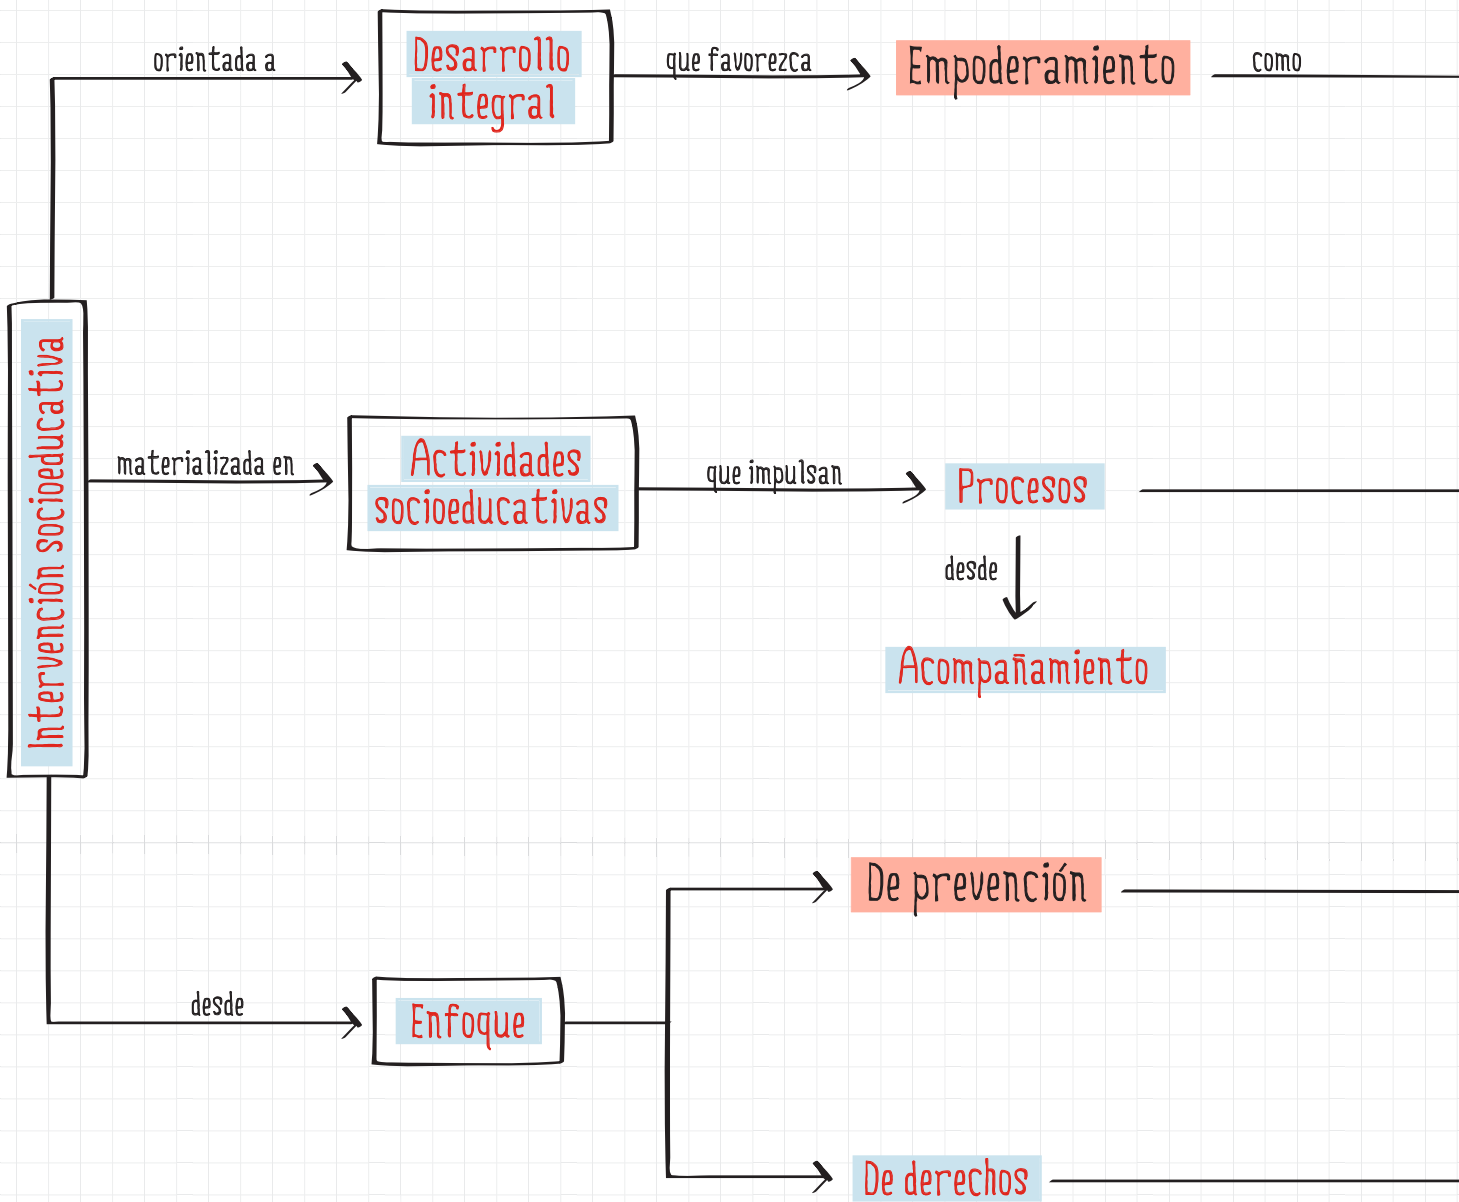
Intervención socioeducativa

orientada a

Desarrollo integral

que favorezca

Empoderamiento

como

materializada en

Actividades socioeducativas

que impulsan

Procesos

desde

Acompañamiento

desde

Enfoque

De prevención

De derechos